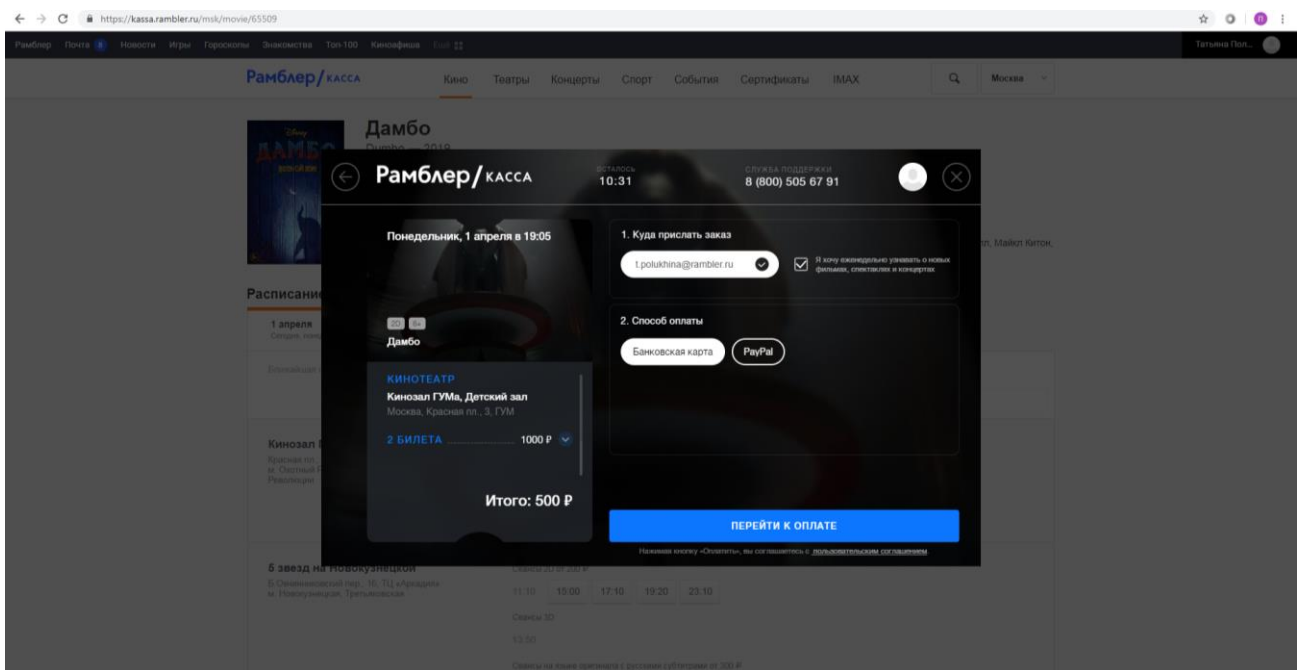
https://kassa.rambler.ru/msk/movie/65509

Рамблер Почта 8 Новости Игры Гороскопы Знакомства Топ-100 Кинофишка

Татьяна Пол...

Рамблер/касса Кино Театры Концерты Спорт События Сертификаты IMAX Москва

Дамбо
Dumbo 2019

Расписание

1 апреля

Кинозал

6 звезд на Новокузнецкой

11:10 15:00 17:10 19:20 23:10

13:50

Рамблер/касса

ОСТАЛОСЬ
10:31

СЛУЖБА ПОДДЕРЖКИ
8 (800) 505 67 91

Понедельник, 1 апреля в 19:05

2D 6+
Дамбо

КИНОТЕАТР
Кинозал ГУМа, Детский зал
Москва, Красная пл., 3, ГУМ

2 БИЛЕТА 1000 ₽

Итого: 500 ₽

1. Куда прислать заказ

t.polukhina@rambler.ru

Я хочу еженедельно узнавать о новых фильмах, спектаклях и концертах

2. Способ оплаты

Банковская карта PayPal

ПЕРЕЙТИ К ОПЛАТЕ

Нажимая кнопку «Оплатить», вы соглашаетесь с пользовательским соглашением

Майкл Китон,